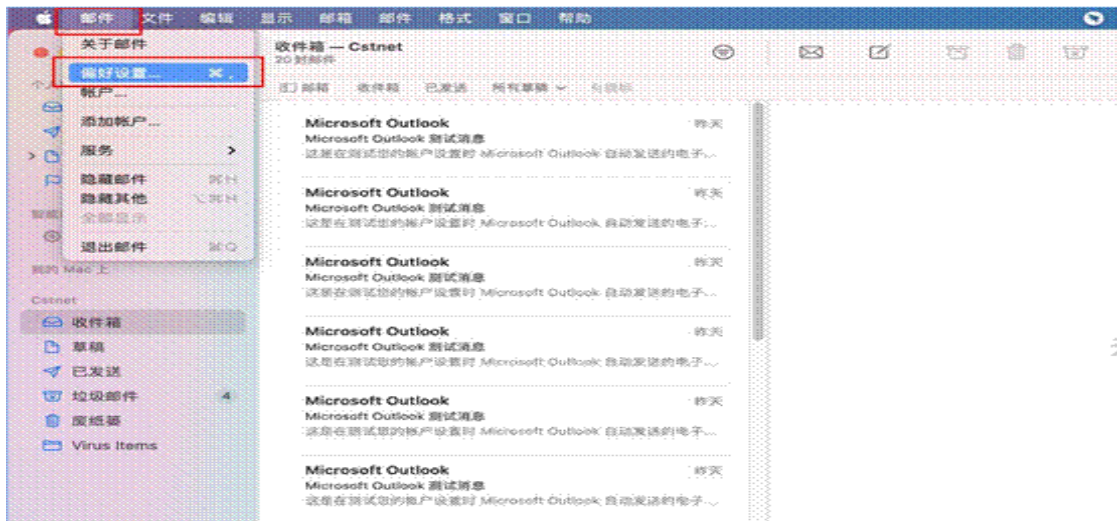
邮件 文件 编辑 显示 邮箱 邮件 格式 窗口 帮助

关于邮件
偏好设置... ⌘ ,
帐户...
添加帐户...
服务 >
隐藏邮件 ⌘H
隐藏其他 ⌥⌘H
全部显示
退出邮件 ⌘Q

收件箱 — Cstnet
20 封邮件

邮箱 收件箱 已发送 所有草稿 旗标

Microsoft Outlook 昨天
Microsoft Outlook 测试消息
这是在测试您的帐户设置时 Microsoft Outlook 自动发送的电子...

Microsoft Outlook 昨天
Microsoft Outlook 测试消息
这是在测试您的帐户设置时 Microsoft Outlook 自动发送的电子...

Microsoft Outlook 昨天
Microsoft Outlook 测试消息
这是在测试您的帐户设置时 Microsoft Outlook 自动发送的电子...

Microsoft Outlook 昨天
Microsoft Outlook 测试消息
这是在测试您的帐户设置时 Microsoft Outlook 自动发送的电子...

Microsoft Outlook 昨天
Microsoft Outlook 测试消息
这是在测试您的帐户设置时 Microsoft Outlook 自动发送的电子...

Microsoft Outlook 昨天
Microsoft Outlook 测试消息
这是在测试您的帐户设置时 Microsoft Outlook 自动发送的电子...

智能
我的 Mac 上
Cstnet
收件箱
草稿
已发送
垃圾邮件 4
废纸篓
Virus Items